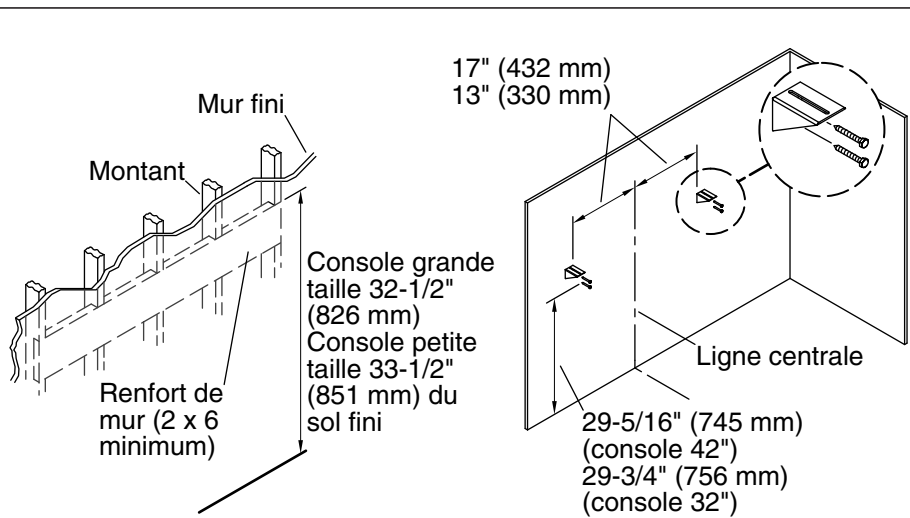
Mur fini

Montant

Consola grande taille 32-1/2" (826 mm) Console petite taille 33-1/2" (851 mm) du sol fini

Renfort de mur (2 x 6 minimum)

17" (432 mm)
13" (330 mm)

Ligne centrale

29-5/16" (745 mm) (console 42")
29-3/4" (756 mm) (console 32")